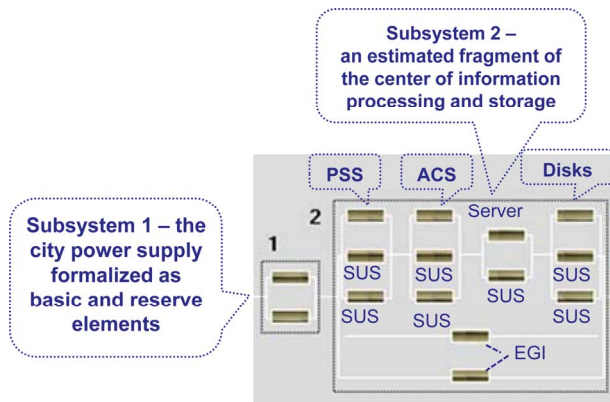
Subsystem 2 – an estimated fragment of the center of information processing and storage

PSS

ACS

Disks

Subsystem 1 – the city power supply formalized as basic and reserve elements

1

2

Server

SUS

SUS

SUS

SUS

SUS

SUS

SUS

EGI